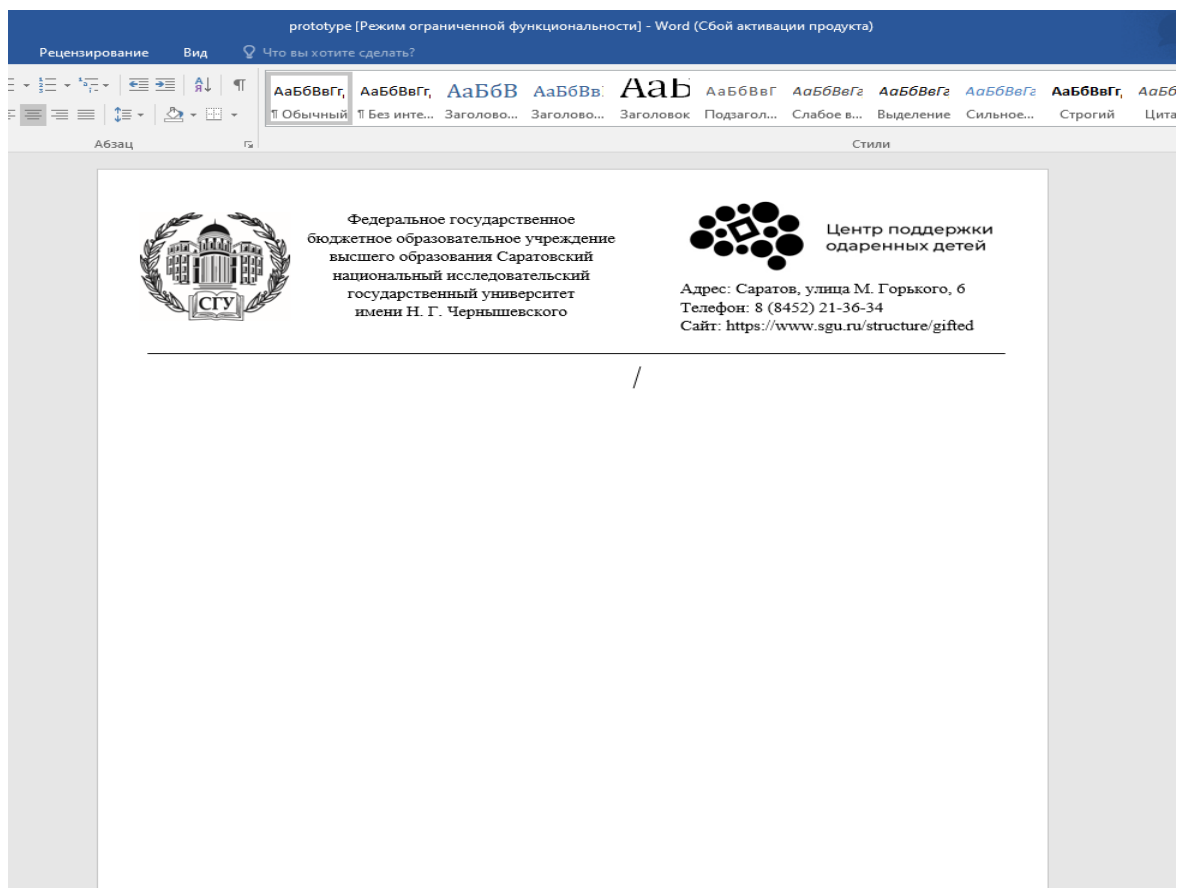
prototype [Режим ограниченной функциональности] - Word (Сбой активации продукта)

Рецензирование Вид Что вы хотите сделать?

АаБбВвГг, ¶ Обычный АаБбВвГг, ¶ Без инте... АаБбВ Заголово... АаБбВв Заголово... АаБ Заголовок АаБбВвГ Подзагол... АаБбВеГг Слабое в... АаБбВеГг Выделение АаБбВеГг Сильное... АаБбВвГг, Строгий АаБб Цита

Абзац

Стили

СГУ

Федеральное государственное бюджетное образовательное учреждение высшего образования Саратовский национальный исследовательский государственный университет имени Н. Г. Чернышевского

Центр поддержки одаренных детей

Адрес: Саратов, улица М. Горького, 6
Телефон: 8 (8452) 21-36-34
Сайт: https://www.sgu.ru/structure/gifted

/